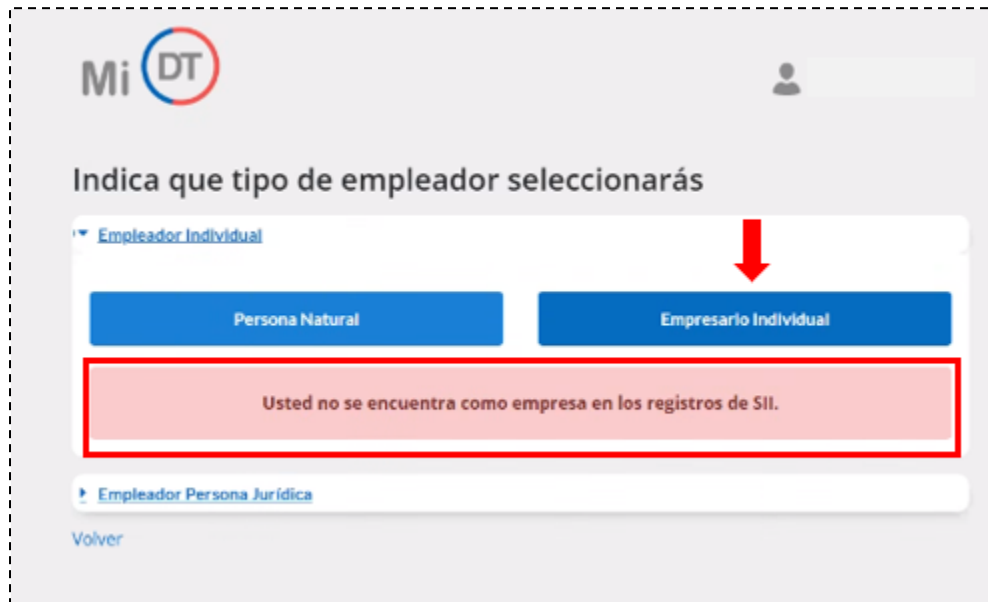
Mi DT

Indica que tipo de empleador seleccionarás

Empleador Individual

Persona Natural

Empresario Individual

Usted no se encuentra como empresa en los registros de SII.

Empleador Persona Jurídica

Volver